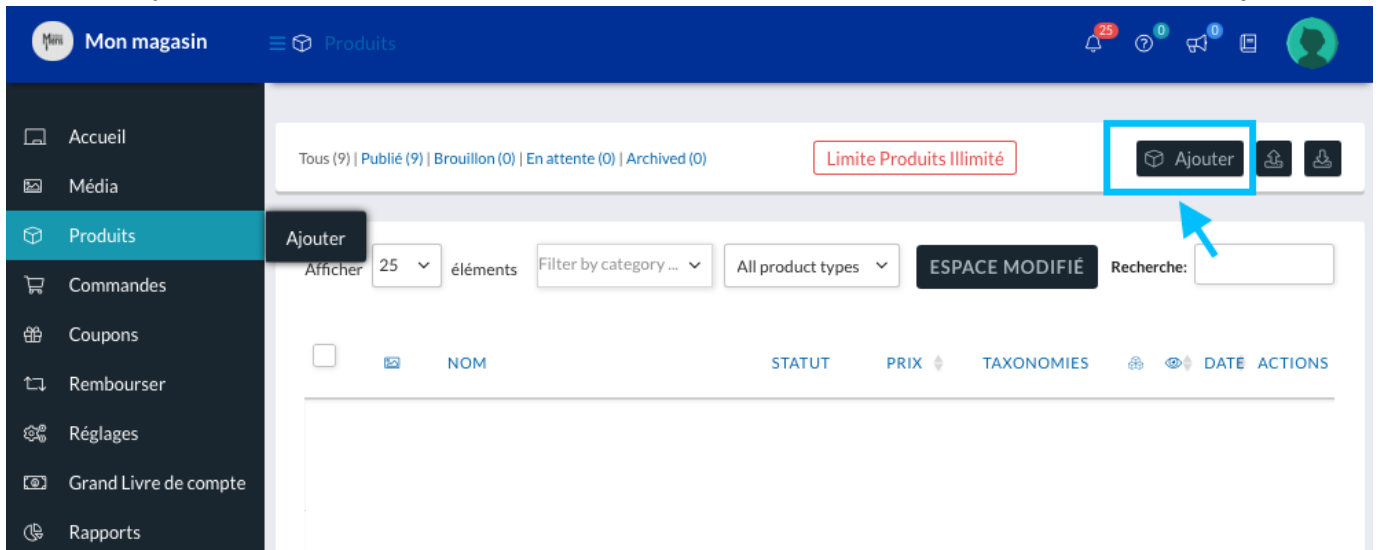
Mon magasin

Produits

25 0 0

Accueil
Média
Produits
Commandes
Coupons
Rembourser
Réglages
Grand Livre de compte
Rapports

Tous (9) | Publié (9) | Brouillon (0) | En attente (0) | Archived (0)

Limite Produits Illimité

Ajouter

Ajouter

Afficher 25 éléments

Filter by category ...

All product types

ESPACE MODIFIÉ

Recherche:

NOM STATUT PRIX TAXONOMIES DATE ACTIONS